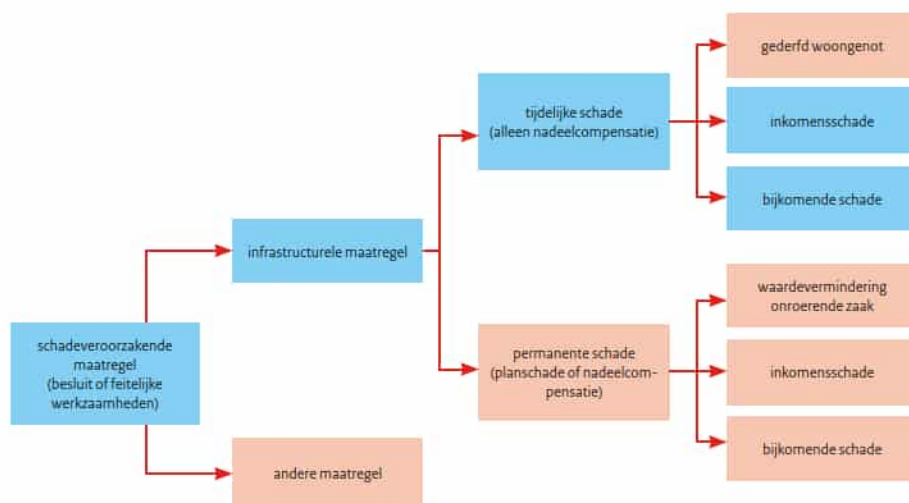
schadeveroorzakende maatregel (besluit of feitelijke werkzaamheden)

infrastructurele maatregel

andere maatregel

tijdelijke schade (alleen nadeelcompensatie)

permanente schade (planschade of nadeelcompensatie)

gederfd woongenot

inkomensschade

bijkomende schade

waardevermindering onroerende zaak

inkomensschade

bijkomende schade